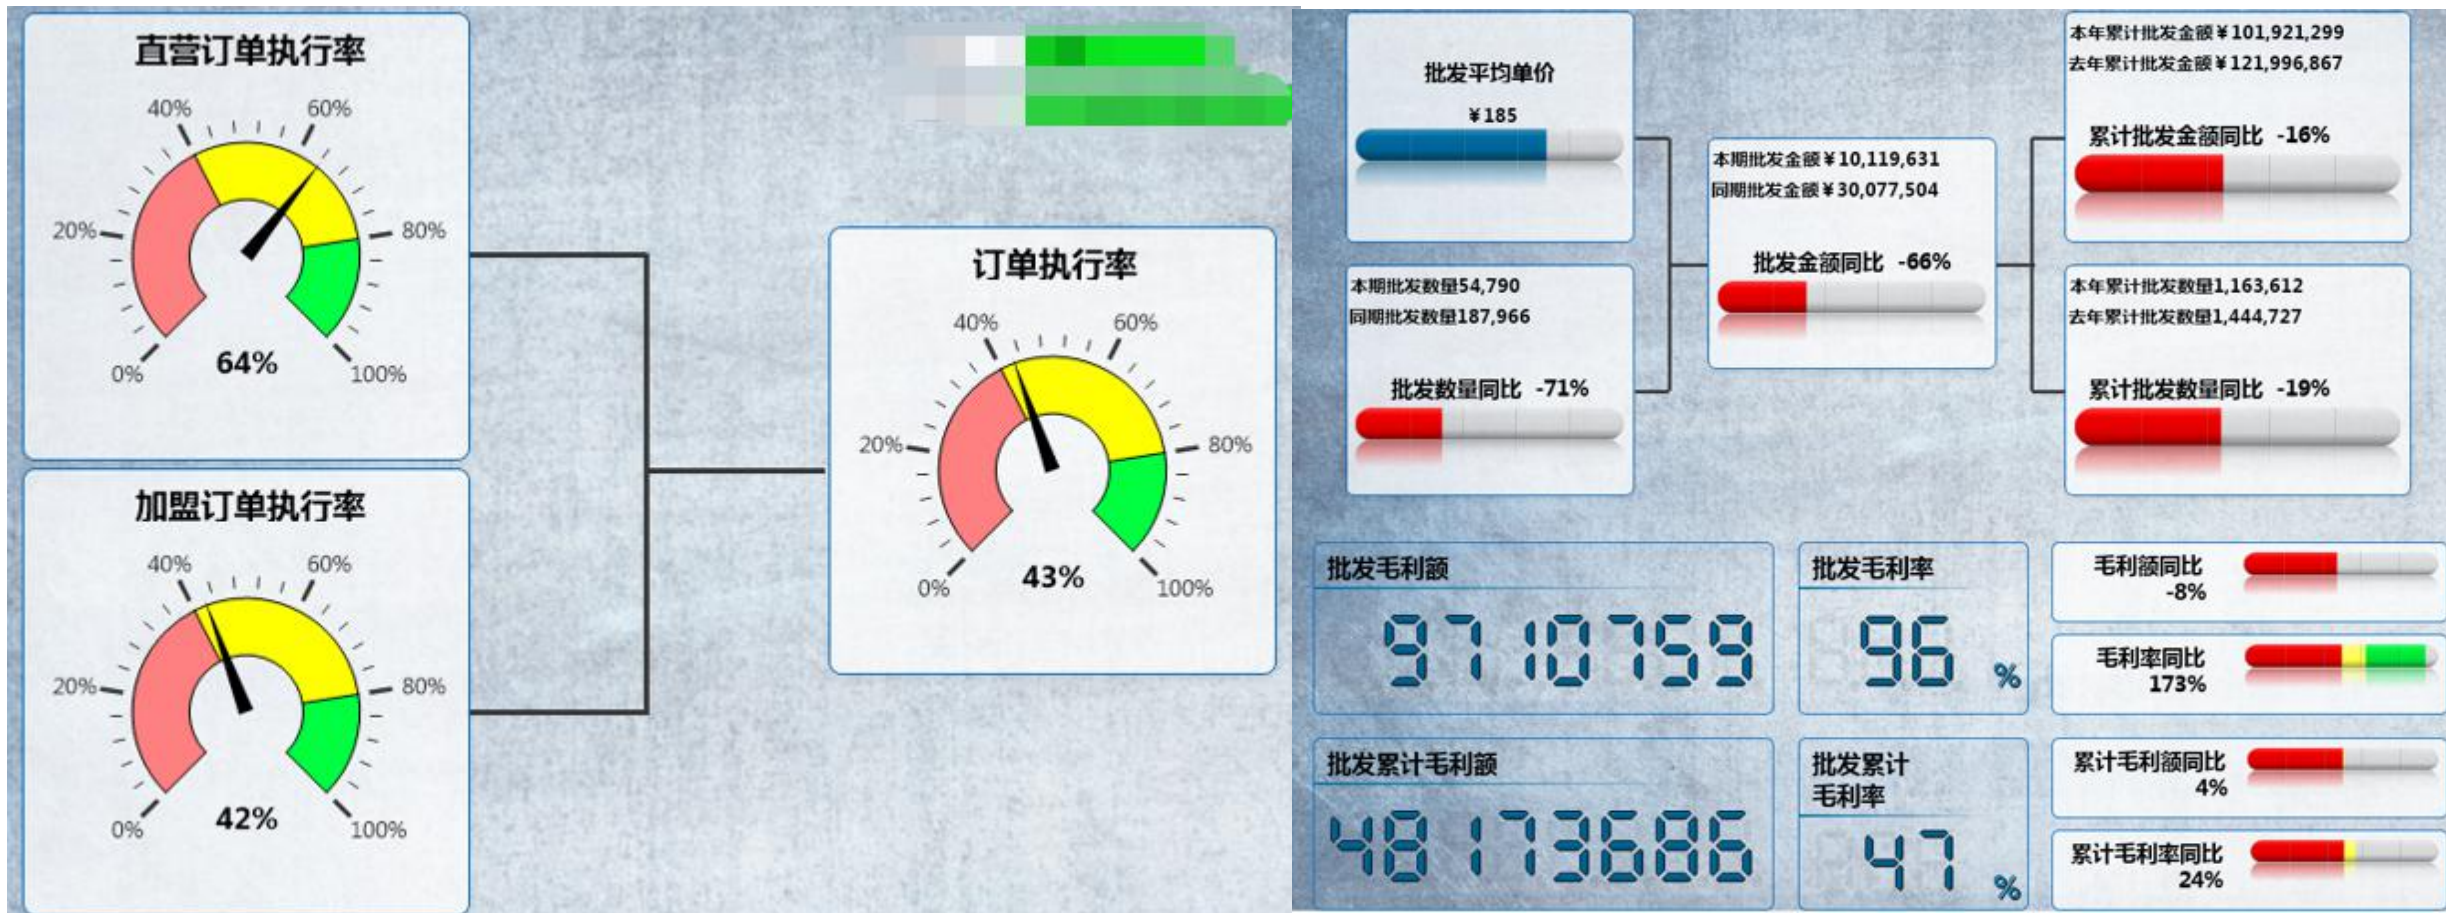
直营订单执行率

40% 60% 20% 80% 0% 100%

64%

加盟订单执行率

40% 60% 20% 80% 0% 100%

42%

订单执行率

40% 60% 20% 80% 0% 100%

43%

批发平均单价
¥185

本期批发数量54,790
同期批发数量187,966
批发数量同比 -71%

本期批发金额¥10,119,631
同期批发金额¥30,077,504
批发金额同比 -66%

本年累计批发金额¥101,921,299
去年累计批发金额¥121,996,867
累计批发金额同比 -16%

本年累计批发数量1,163,612
去年累计批发数量1,444,727
累计批发数量同比 -19%

批发毛利额
9710759

批发毛利率
96 %

毛利额同比
-8%

毛利率同比
173%

批发累计毛利额
48173686

批发累计毛利率
47 %

累计毛利额同比
4%

累计毛利率同比
24%